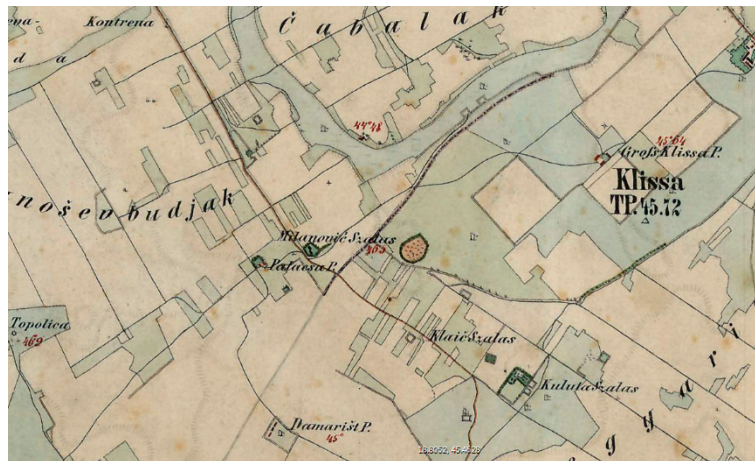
-ena
d a
Kontrena
Č a b a l a k
44°48
45°64
Groß Klissa P.
Klissa
TP. 45.12
-nošev budjak
Milanović Szalas
46°5
Pafucsa P.
Topolica
46°9
Klaić Szalas
Kulută Szalas
g y a r
Damarišt P.
45°
18.8052, 45.4528